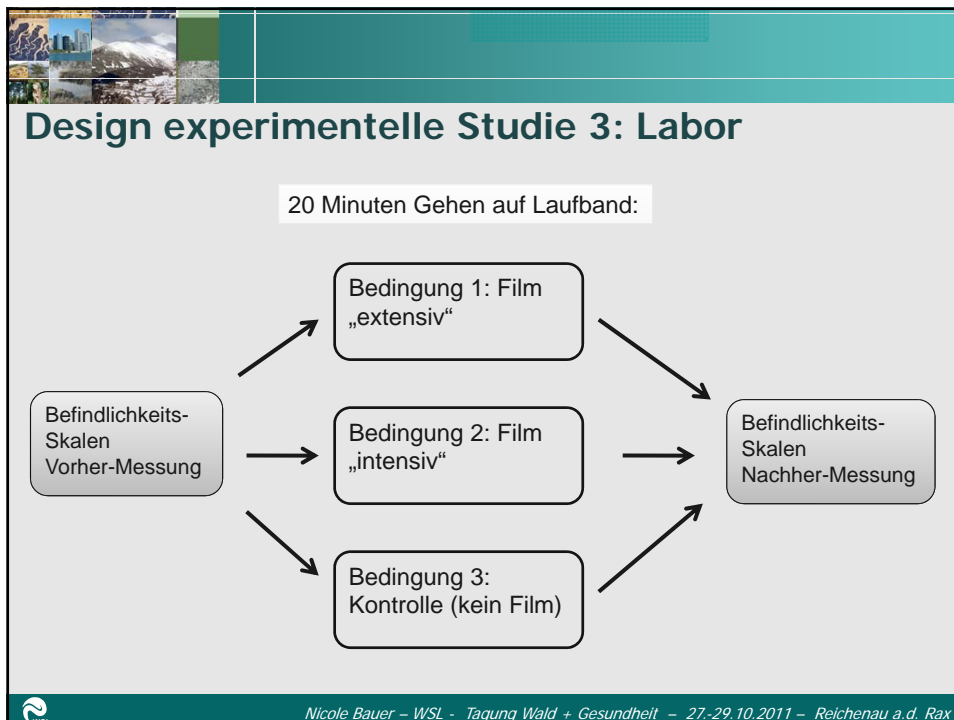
Design experimentelle Studie 3: Labor

20 Minuten Gehen auf Laufband:

Befindlichkeits-Skalen Vorher-Messung

Bedingung 1: Film „extensiv“

Bedingung 2: Film „intensiv“

Bedingung 3: Kontrolle (kein Film)

Befindlichkeits-Skalen Nachher-Messung

Nicole Bauer – WSL - Tagung Wald + Gesundheit – 27.-29.10.2011 – Reichenau a.d. Rax